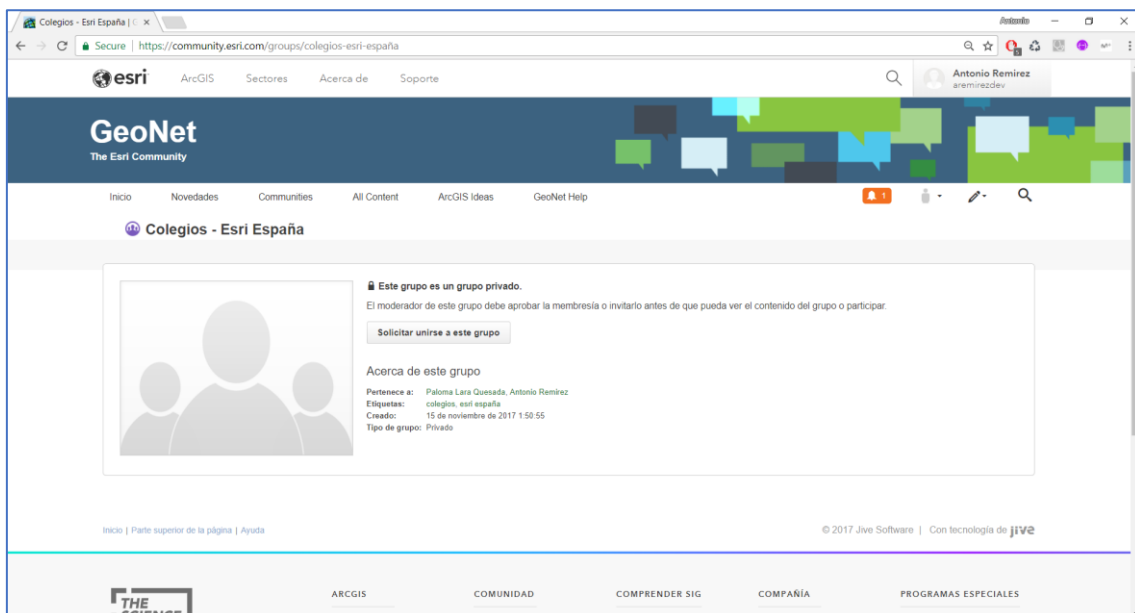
Colegios - Esri España | C ×

Antonio

Secure | https://community.esri.com/groups/colegios-esri-españa

esri ArcGIS Sectores Acerca de Soporte

Antonio Remirez
aremirezdev

GeoNet
The Esri Community

Inicio Novedades Communities All Content ArcGIS Ideas GeoNet Help

1

Colegios - Esri España

Este grupo es un grupo privado.

El moderador de este grupo debe aprobar la membresía o invitarlo antes de que pueda ver el contenido del grupo o participar.

Solicitar unirse a este grupo

Acerca de este grupo

Pertenece a: Paloma Lara Quesada, Antonio Remirez
Etiquetas: colegios, esri españa
Creado: 15 de noviembre de 2017 1:50:55
Tipo de grupo: Privado

Inicio | Parte superior de la página | Ayuda

© 2017 Jive Software | Con tecnología de jive

THE

ARCGIS COMUNIDAD COMPRENDER SIG COMPAÑÍA PROGRAMAS ESPECIALES